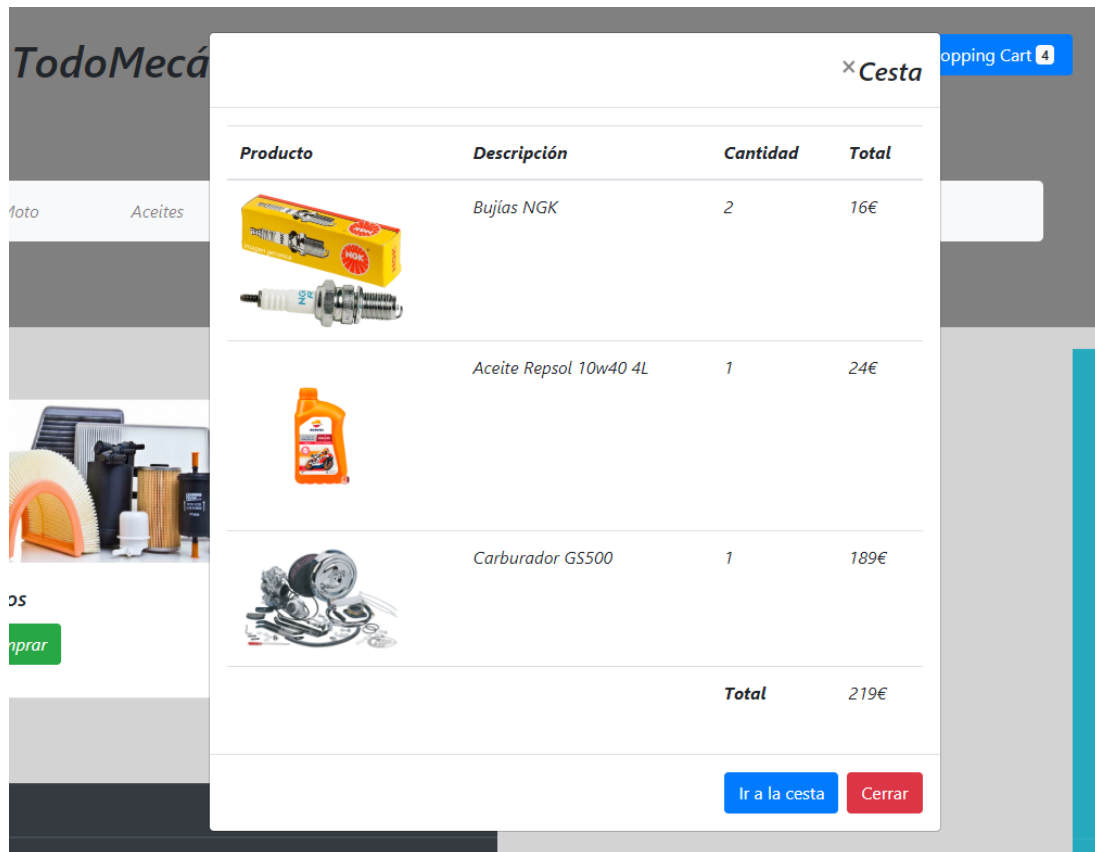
TodoMecá

opping Cart 4

Moto Aceites

os

nprar

×Cesta

| Producto | Descripción | Cantidad | Total |
|---|---|---|---|
| | Bujías NGK | 2 | 16€ |
| | Aceite Repsol 10w40 4L | 1 | 24€ |
| | Carburador GS500 | 1 | 189€ |
| | | Total | 219€ |

Ir a la cesta Cerrar